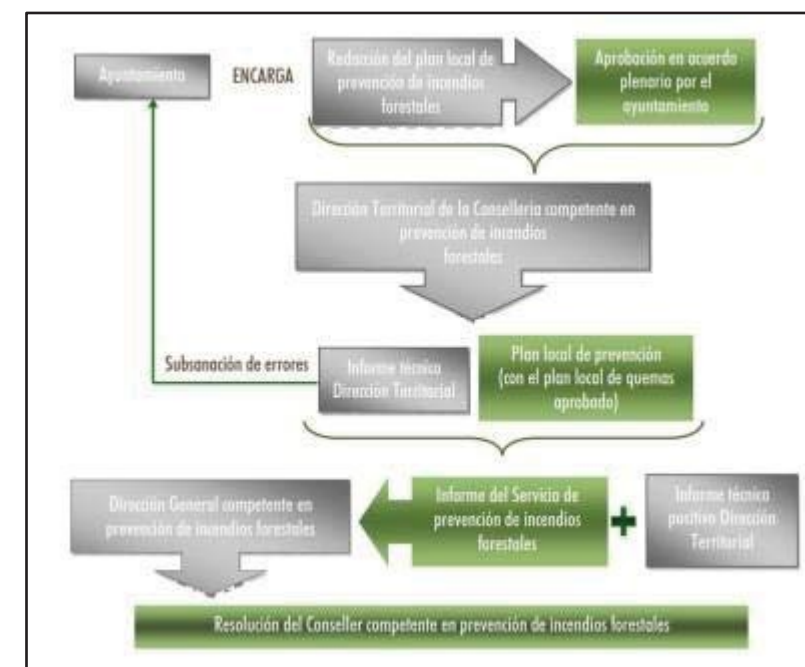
Ayuntamiento

ENCARGA

Redacción del plan local de prevención de incendios forestales

Aprobación en acuerdo plenario por el ayuntamiento

Dirección Territorial de la Consellería competente en prevención de incendios forestales

Subsanación de errores

Informe técnico Dirección Territorial

Plan local de prevención (con el plan local de quemas aprobado)

Dirección General competente en prevención de incendios forestales

Informe del Servicio de prevención de incendios forestales

+

Informe técnico positivo Dirección Territorial

Resolución del Conseller competente en prevención de incendios forestales